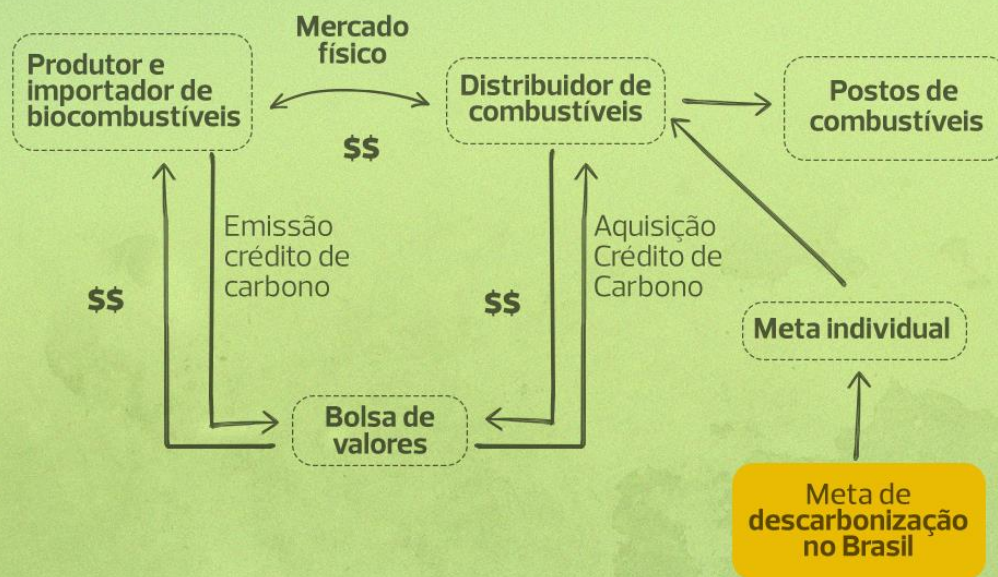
Produtor e importador de biocombustíveis

Mercado físico

$$

Distribuidor de combustíveis

Postos de combustíveis

Emissão crédito de carbono

$$

$$

Aquisição Crédito de Carbono

Meta individual

Bolsa de valores

Meta de descarbonização no Brasil